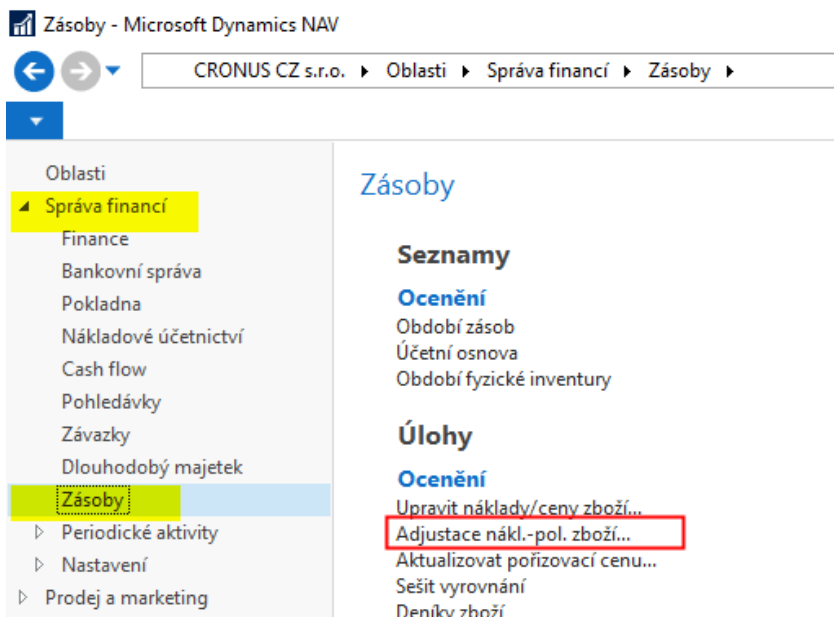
Zásoby - Microsoft Dynamics NAV

CRONUS CZ s.r.o. ▸ Oblasti ▸ Správa financí ▸ Zásoby ▸

Oblasti
◢ Správa financí
Finance
Bankovní správa
Pokladna
Nákladové účetnictví
Cash flow
Pohledávky
Závazky
Dlouhodobý majetek
Zásoby
▷ Periodické aktivity
▷ Nastavení
▷ Prodej a marketing

Zásoby

Seznamy

Ocenění
Období zásob
Účetní osnova
Období fyzické inventury

Úlohy

Ocenění
Upravit náklady/ceny zboží...
Adjustace nákl.-pol. zboží...
Aktualizovat pořizovací cenu...
Sešit vyrovnání
Deníky zboží